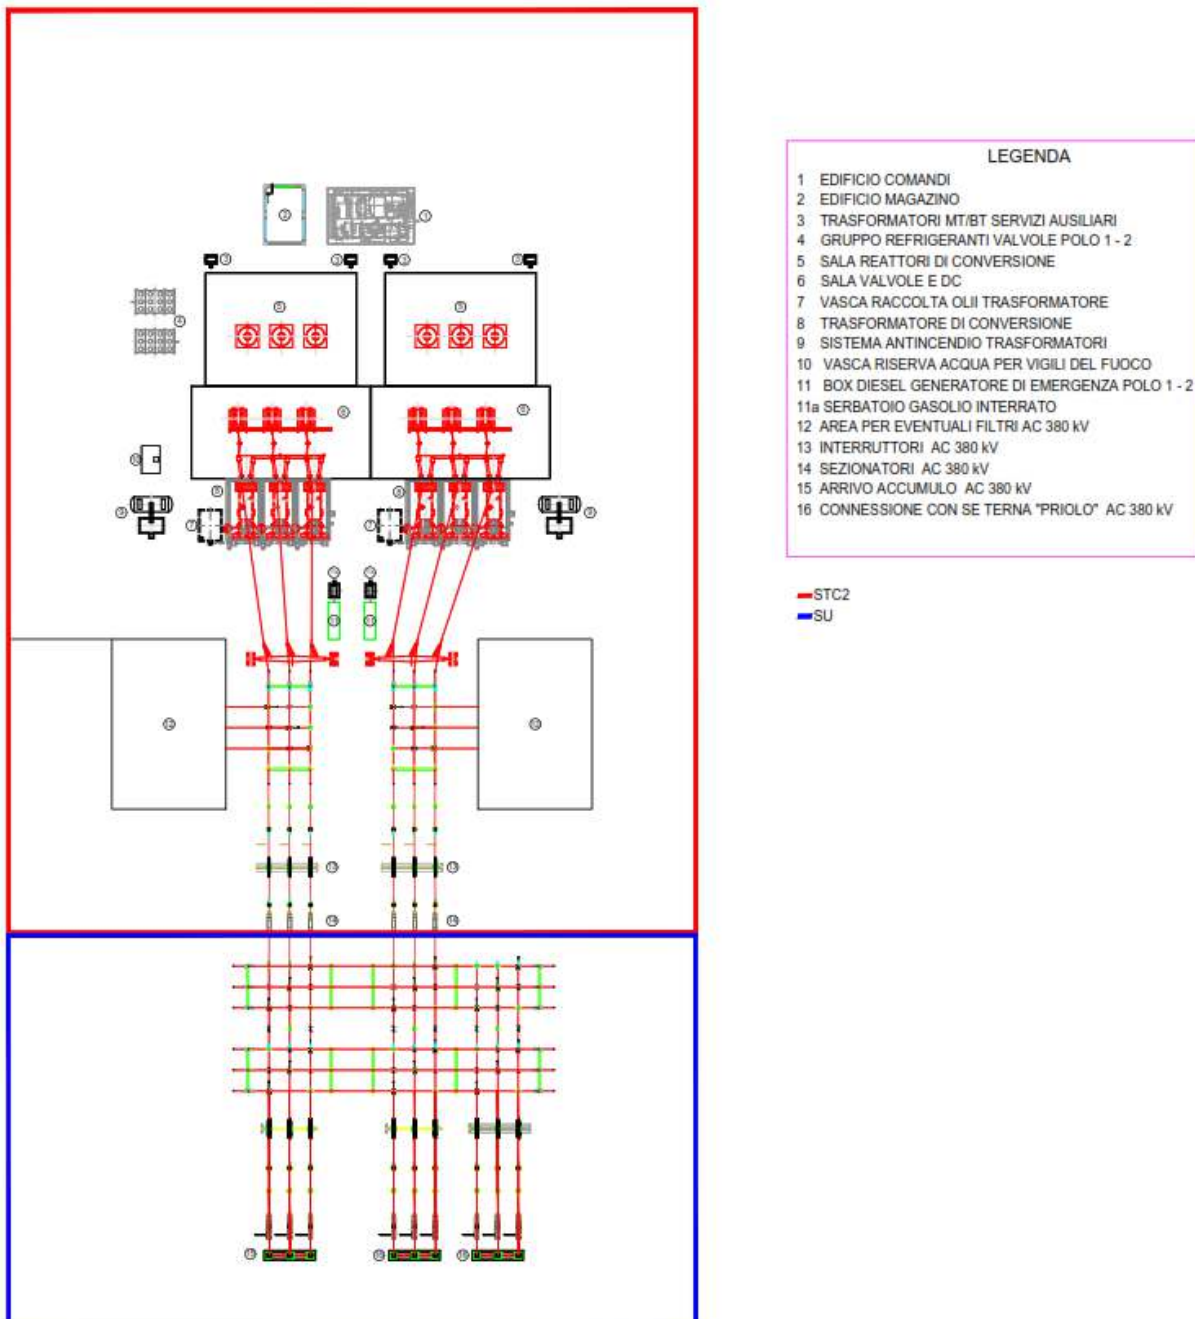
LEGENDA
1 EDIFICIO COMANDI
2 EDIFICIO MAGAZINO
3 TRASFORMATORI MT/BT SERVIZI AUSILIARI
4 GRUPPO REFRIGERANTI VALVOLE POLO 1 - 2
5 SALA REATTORI DI CONVERSIONE
6 SALA VALVOLE E DC
7 VASCA RACCOLTA OLII TRASFORMATORE
8 TRASFORMATORE DI CONVERSIONE
9 SISTEMA ANTINCENDIO TRASFORMATORI
10 VASCA RISERVA ACQUA PER VIGILI DEL FUOCO
11 BOX DIESEL GENERATORE DI EMERGENZA POLO 1 - 2
11a SERBATOIO GASOLIO INTERRATO
12 AREA PER EVENTUALI FILTRI AC 380 kV
13 INTERRUTTORI AC 380 kV
14 SEZIONATORI AC 380 kV
15 ARRIVO ACCUMULO AC 380 kV
16 CONNESSIONE CON SE TERNA "PRIOLO" AC 380 kV

STC2
SU